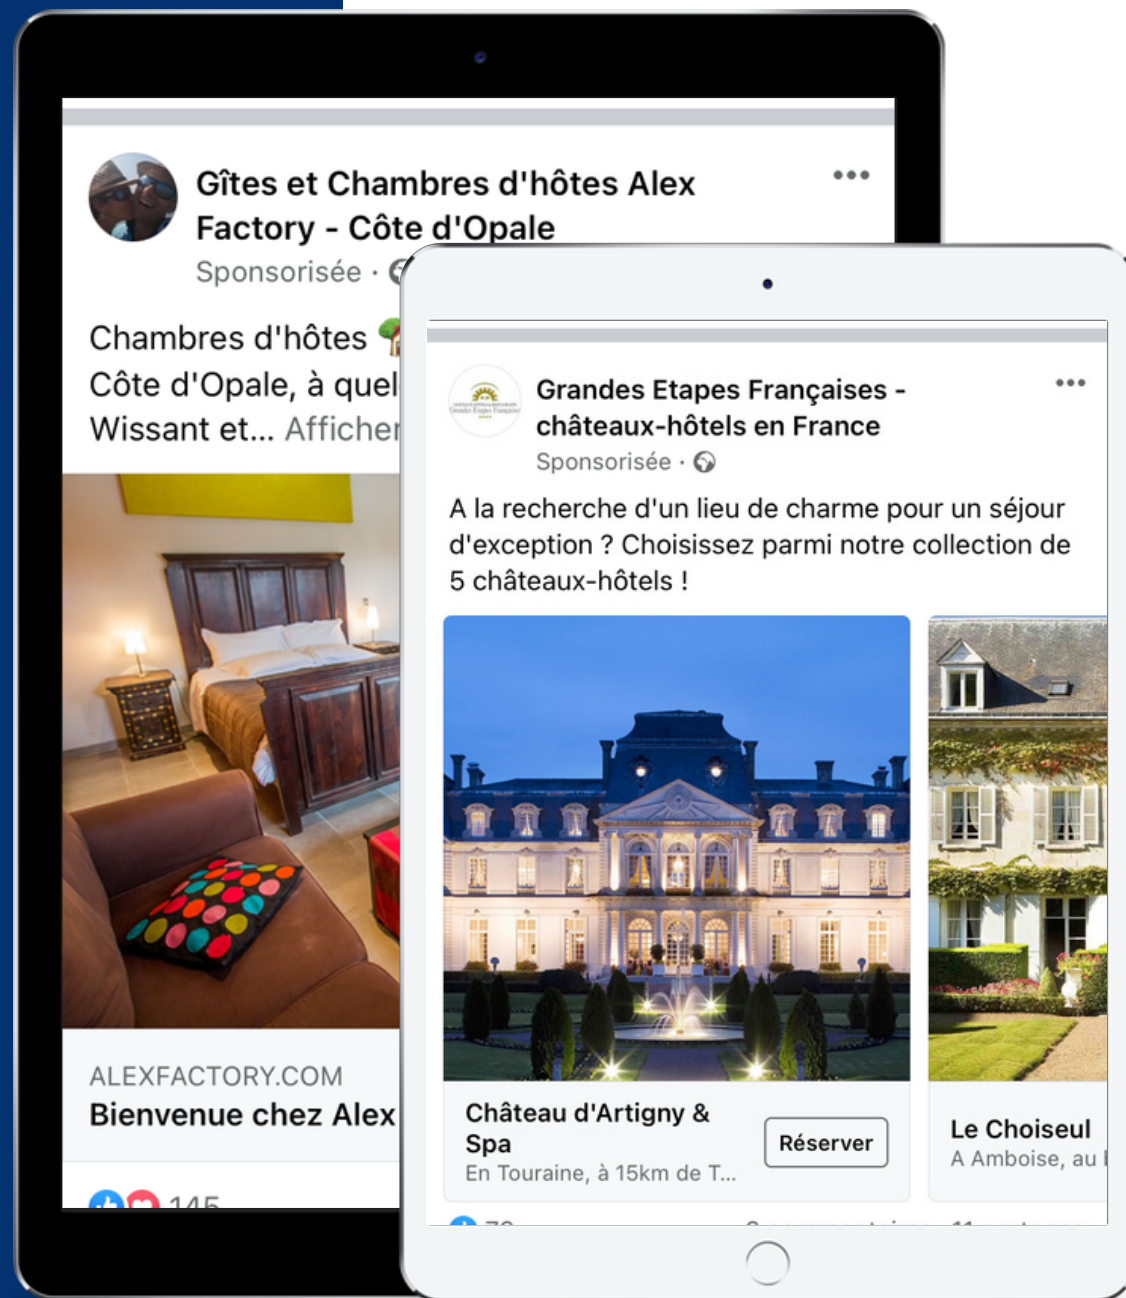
Gîtes et Chambres d'hôtes Alex Factory - Côte d'Opale

Sponsorisée ·

•••

Chambres d'hôtes
Côte d'Opale, à quel
Wissant et... Afficher

ALEXFACTORY.COM

Bienvenue chez Alex

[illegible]

Grandes Etapes Françaises - châteaux-hôtels en France

Sponsorisée ·

•••

A la recherche d'un lieu de charme pour un séjour d'exception ? Choisissez parmi notre collection de 5 châteaux-hôtels !

Château d'Artigny & Spa

En Touraine, à 15km de T...

Réserver

Le Choiseul

A Amboise, au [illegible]

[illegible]